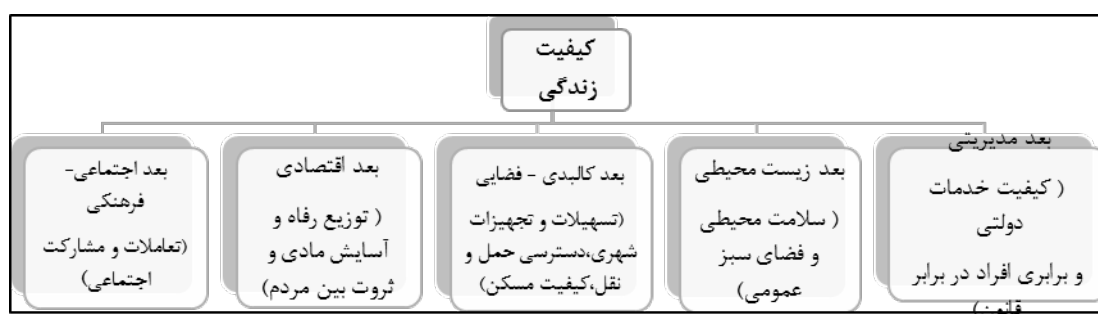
کیفیت زندگی

بعد مدیریتی
( کیفیت خدمات دولتی
و برابری افراد در برابر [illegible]

بعد زیست محیطی
( سلامت محیطی و فضای سبز عمومی)

بعد کالبدی - فضایی
(تسهیلات و تجهیزات شهری،دسترسی حمل و نقل،کیفیت مسکن)

بعد اقتصادی
( توزیع رفاه و آسایش مادی و ثروت بین مردم)

بعد اجتماعی- فرهنگی
(تعاملات و مشارکت اجتماعی)